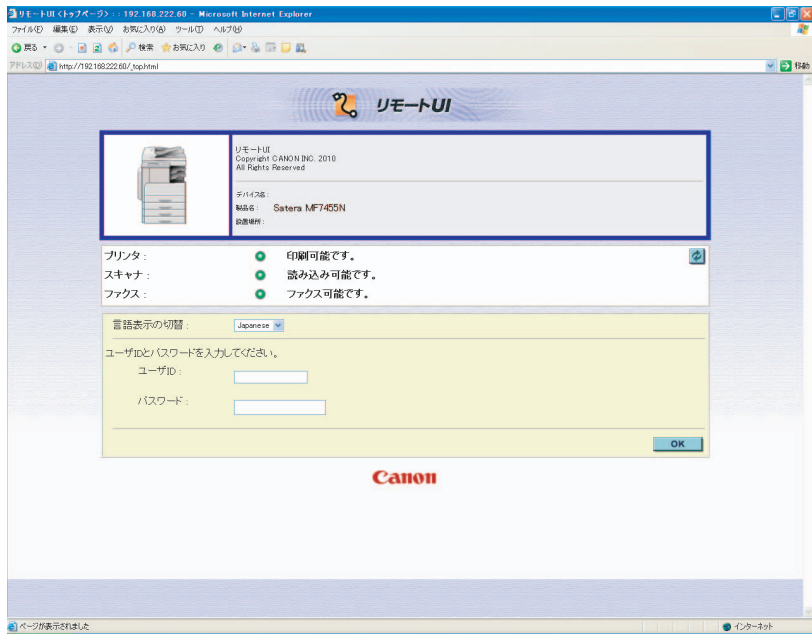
リモートUI <トップページ> : : 192.168.222.60 - Microsoft Internet Explorer

ファイル(F) 編集(E) 表示(V) お気に入り(A) ツール(T) ヘルプ(H)

戻る 検索 お気に入り

アドレス(D) http://192.168.222.60/_top.html 移動

リモートUI

リモートUI
Copyright CANON INC. 2010
All Rights Reserved

デバイス名 :
製品名 : Satera MF7455N
設置場所 :

プリンタ : 印刷可能です。
スキャナ : 読み込み可能です。
ファクス : ファクス可能です。

言語表示の切替 : Japanese

ユーザIDとパスワードを入力してください。
ユーザID :
パスワード :

OK

Canon

ページが表示されました

インターネット